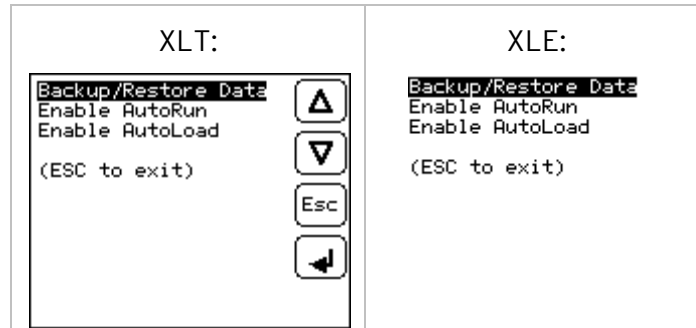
| XLT: | XLE: |
|---|---|
| Backup/Restore Data<br>Enable AutoRun<br>Enable AutoLoad<br><br>(ESC to exit)<br><br>Δ<br>∇<br>Esc<br>↵ | Backup/Restore Data<br>Enable AutoRun<br>Enable AutoLoad<br><br>(ESC to exit) |